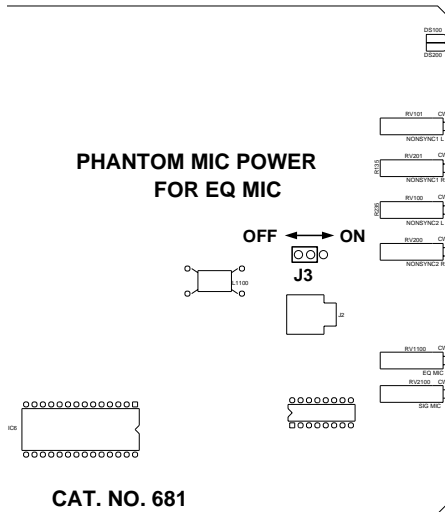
DS100
DS200

RV101 CV
NONSYNC1 L

PHANTOM MIC POWER
FOR EQ MIC

R135
RV201 CV
NONSYNC1 R

R235
RV100 CV
NONSYNC2 L

OFF ON
J3

RV200 CV
NONSYNC2 R

L1100

J2

RV1100 CV
EQ MIC

RV2100 CV
SIG MIC

IC6

CAT. NO. 681